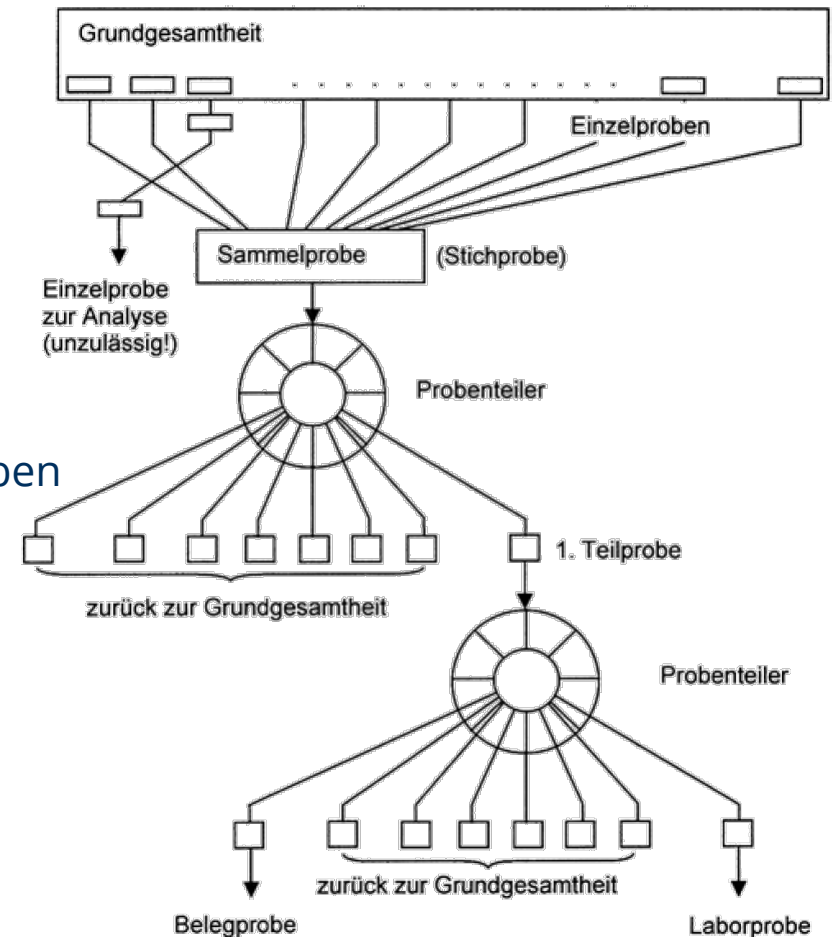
Grundgesamtheit

Einzelproben

Sammelprobe

(Stichprobe)

Einzelprobe zur Analyse (unzulässig!)

Probenteiler

ben

1. Teilprobe

zurück zur Grundgesamtheit

Probenteiler

zurück zur Grundgesamtheit

Belegprobe

Laborprobe